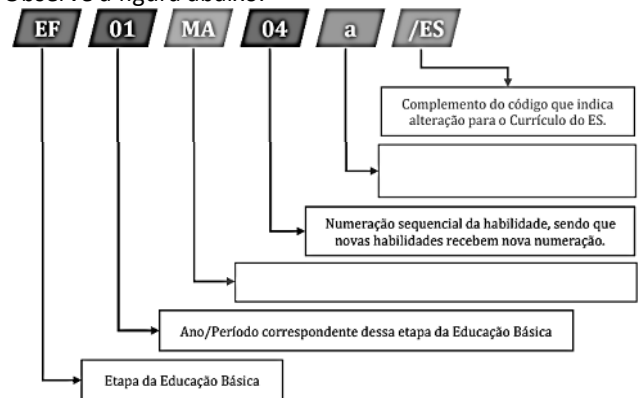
Observe a figura abaixo.

EF 01 MA 04 a /ES

Complemento do código que indica alteração para o Currículo do ES.

Numeração sequencial da habilidade, sendo que novas habilidades recebem nova numeração.

Ano/Período correspondente dessa etapa da Educação Básica

Etapa da Educação Básica